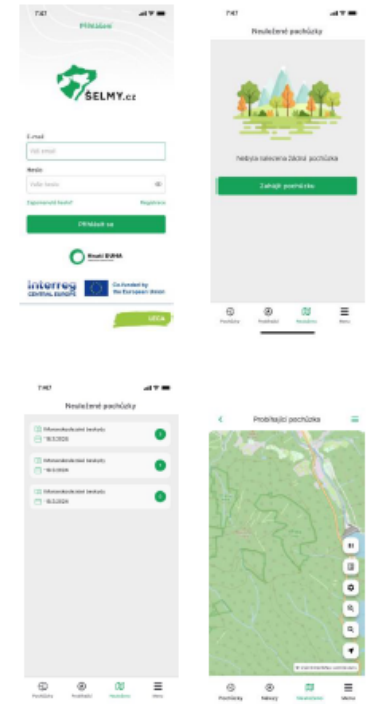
7:47

Přihlášení

ŠELMY.cz

E-mail

Váš email

Heslo

Vaše heslo

Zapomenuté heslo? Registrace

Přihlásit se

Hnutí DUHA

interreg CENTRAL EUROPE

Co-funded by the European Union

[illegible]

7:47

Neuložené pochůzky

Nebyla nalezena žádná pochůzka

Zahájit pochůzku

Pochůzka Pozorování Neuložené Menu

7:47

Neuložené pochůzky

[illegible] 16.5.2026

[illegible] 16.5.2026

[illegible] 16.5.2026

Pochůzka Pozorování Neuložené Menu

Probíhající pochůzka

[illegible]

Pochůzka Nálezy Neuložené Menu